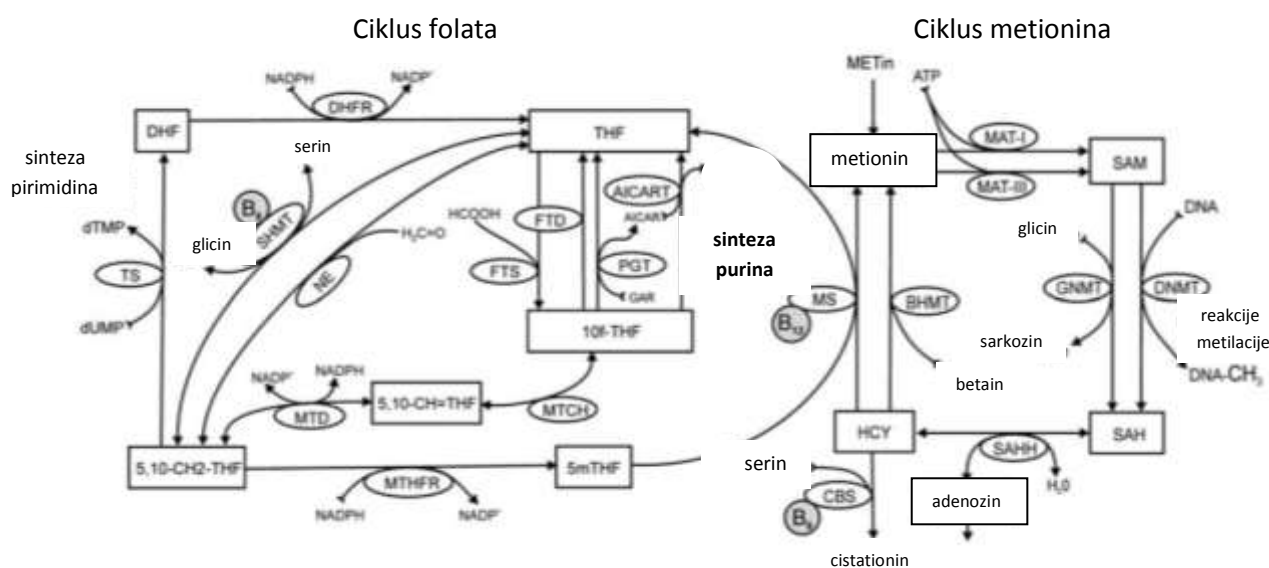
Ciklus folata

Ciklus metionina

NADPH
NADP⁺
DHFR
DHF
THF
sinteza pirimidina
serin
$B_6$
SHMT
glicin
dTMP
TS
dUMP
HCOOH
FTD
FTS
$H_2C=O$
ME
AICART
AICAR
PGT
GAR
sinteza purina
10f-THF
NADP⁺
NADPH
MTD
5,10-CH=THF
MTCH
5,10-CH2-THF
5mTHF
MTHFR
NADPH
NADP⁺

METin
ATP
metionin
MAT-I
MAT-III
SAM
glicin
DNA
GNMT
DNMT
MS
$B_{12}$
BHMT
sarkozin
reakcije metilacije
betain
DNA-$CH_3$
HCY
SAHH
SAH
serin
CBS
$B_6$
adenozin
$H_20$
cistationin